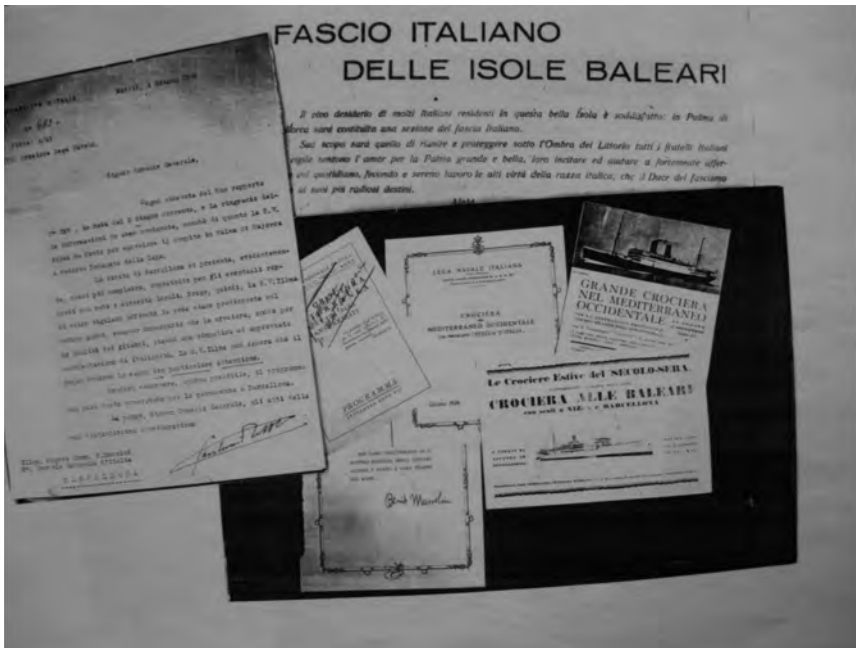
FASCIO ITALIANO
DELLE ISOLE BALEARI

Il vivo desiderio di molti Italiani residenti in questa bella Isola è soddisfatto: in Palma di Maiorca sarà costituita una sezione del fascio italiano.

Suo scopo sarà quello di riunire e proteggere sotto l'Ombra del Littorio tutti i fratelli italiani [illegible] sentono l'amor per la Patria grande e bella, loro incitare ad andare a fortemente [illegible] nel quotidiano, fecondo e sereno lavoro le alte virtù della razza italica, che il Duce del fascismo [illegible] ai suoi più radiosi destini.

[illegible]

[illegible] d'Italia
Madrid, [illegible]
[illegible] 683
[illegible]
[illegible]

Signor Console Generale,

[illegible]

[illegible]

Illmo. Signor Comm. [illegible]
R. Console Generale d'Italia
BARCELLONA

PROGRAMMA

LEGA NAVALE ITALIANA
CROCIERA NEL MEDITERRANEO OCCIDENTALE

GRANDE CROCIERA NEL MEDITERRANEO OCCIDENTALE

Le Crociere Estive del SECOLO-SERA
CROCIERA ALLE BALEARI
con scali a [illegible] e BARCELLONA

Benito Mussolini